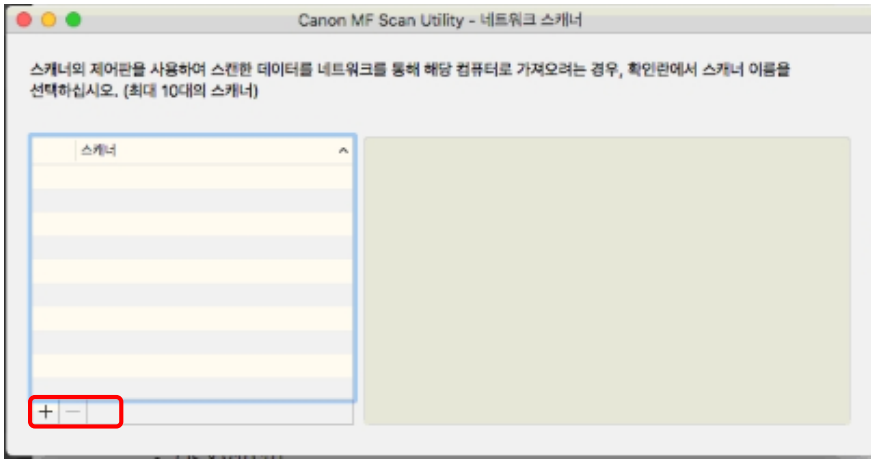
Canon MF Scan Utility - 네트워크 스캐너

스캐너의 제어판을 사용하여 스캔한 데이터를 네트워크를 통해 해당 컴퓨터로 가져오려는 경우, 확인란에서 스캐너 이름을 선택하십시오. (최대 10대의 스캐너)

스캐너

+ −